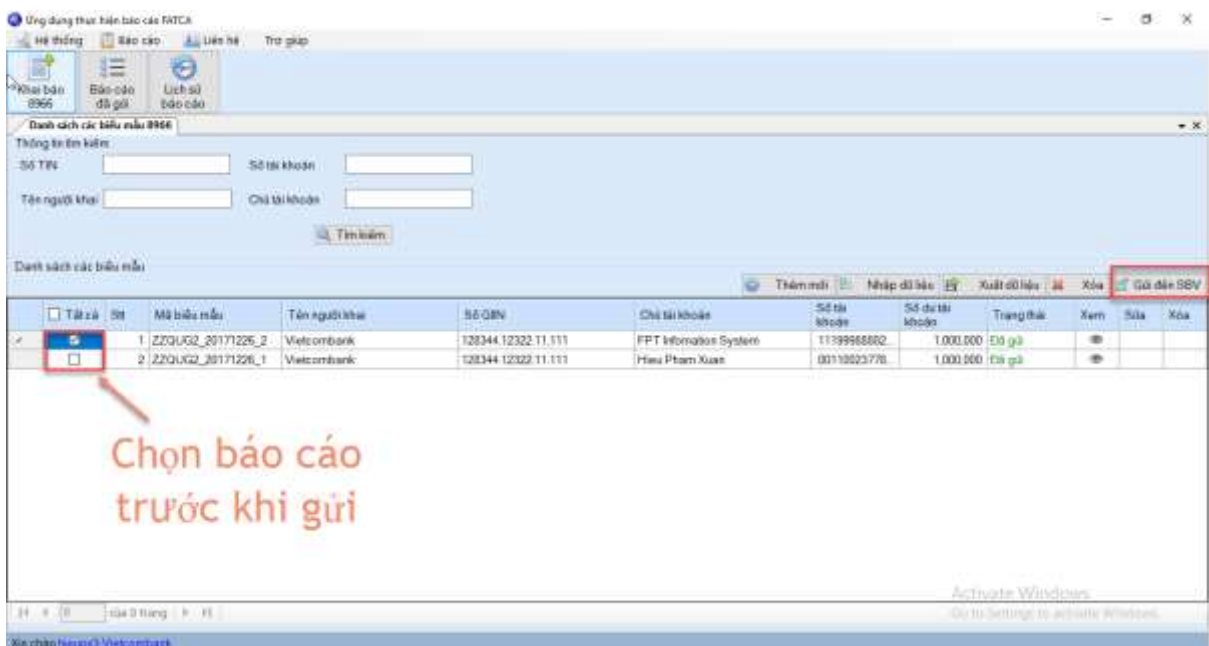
Ứng dụng thực hiện báo cáo FATCA

Hệ thống | Báo cáo | Liên hệ | Trợ giúp

Khai báo 8966 | Báo cáo đã gửi | Lịch sử báo cáo

Danh sách các biểu mẫu 8966

Thông tin tìm kiếm

Số TIN | Số tài khoản

Tên người khai | Chủ tài khoản

Tìm kiếm

Danh sách các biểu mẫu

Thêm mới | Nhập dữ liệu | Xuất dữ liệu | Xóa | Gửi đến SBV

| Tất cả | Stt | Mã biểu mẫu | Tên người khai | Số GIIN | Chủ tài khoản | Số tài khoản | Số dư tài khoản | Trạng thái | Xem | Sửa | Xóa |
|---|---|---|---|---|---|---|---|---|---|---|---|
| ☑ | 1 | ZZQUG2_20171226_2 | Vietcombank | 128344.12322.11.111 | FPT Information System | 11199988802... | 1,000,000 | Đã gửi | | | |
| ☐ | 2 | ZZQUG2_20171226_1 | Vietcombank | 128344.12322.11.111 | Hieu Pham Xuan | 00110023778... | 1,000,000 | Đã gửi | | | |

Chọn báo cáo trước khi gửi

của 0 trang

Activate Windows
Go to Settings to activate Windows.

Xin chào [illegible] Vietcombank